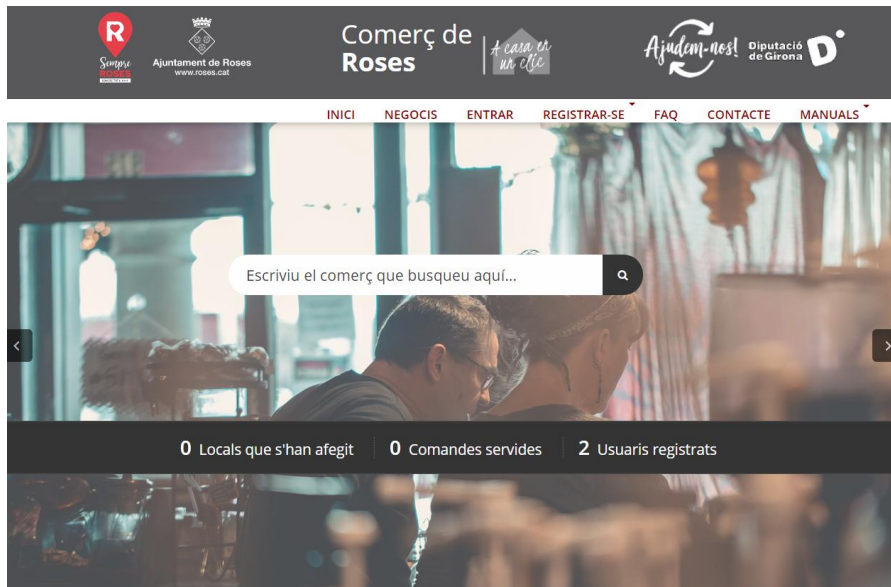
R
Sempre
ROSES

Ajuntament de Roses
www.roses.cat

Comerç de
Roses

A casa en un clic

Ajudem-nos!

Diputació de Girona

D

INICI NEGOCIS ENTRAR REGISTRAR-SE FAQ CONTACTE MANUALS

Escriviu el comerç que busqueu aquí...

0 Locals que s'han afegit | 0 Comandes servides | 2 Usuaris registrats